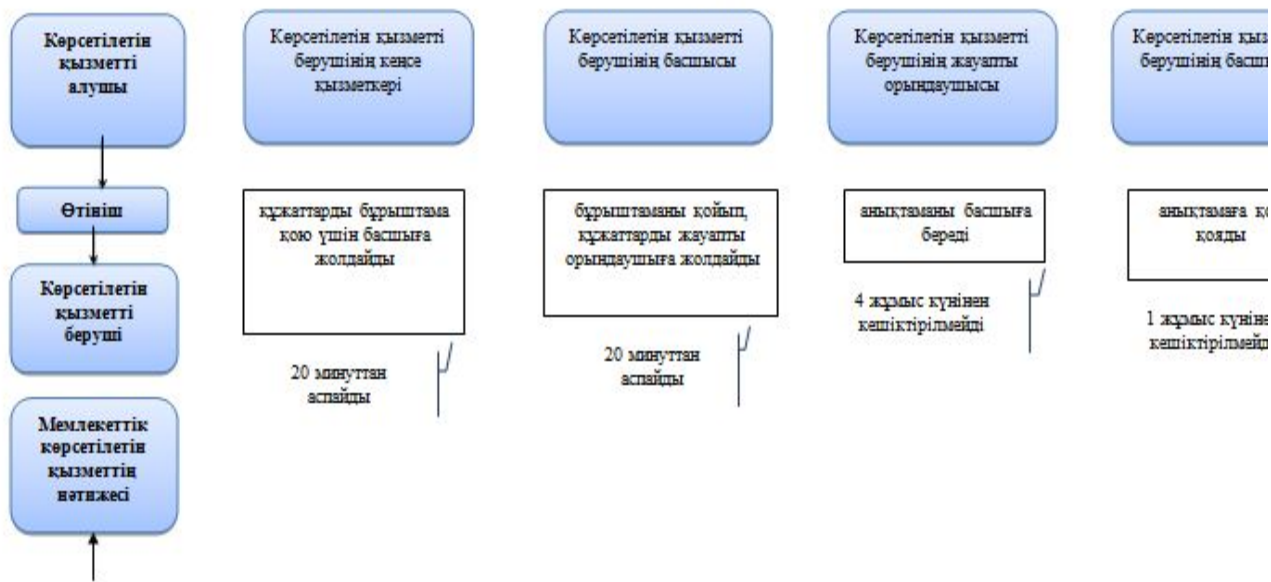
Көрсетілетін қызметті алушы

Өтініш

Көрсетілетін қызметті беруші

Мемлекеттік көрсетілетін қызметтің нәтижесі

Көрсетілетін қызметті берушінің кеңсе қызметкері

құжаттарды бұрыштама қою үшін басшыға жолдайды

20 минуттан аспайды

Көрсетілетін қызметті берушінің басшысы

бұрыштаманы қойып, құжаттарды жауапты орындаушыға жолдайды

20 минуттан аспайды

Көрсетілетін қызметті берушінің жауапты орындаушысы

анықтаманы басшыға береді

4 жұмыс күнінен кешіктірілмейді

Көрсетілетін қыз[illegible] берушінің басш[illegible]

анықтамаға қ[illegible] қояды

1 жұмыс күніне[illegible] кешіктірілмейд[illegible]